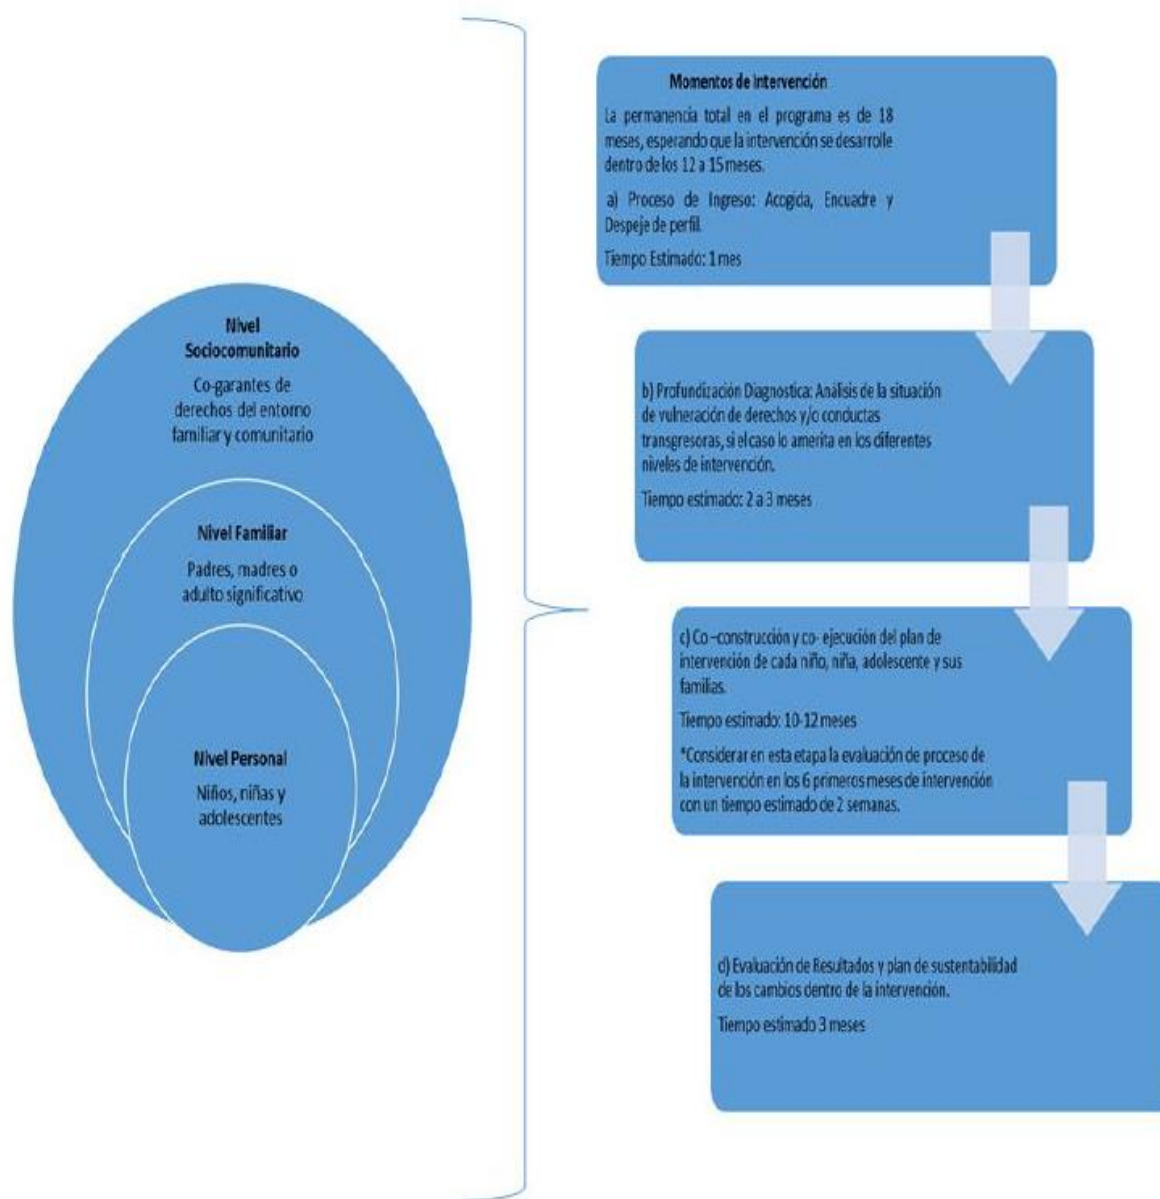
Nivel Sociocomunitario

Co-garantes de derechos del entorno familiar y comunitario

Nivel Familiar

Padres, madres o adulto significativo

Nivel Personal

Niños, niñas y adolescentes

Momentos de Intervención

La permanencia total en el programa es de 18 meses, esperando que la intervención se desarrolle dentro de los 12 a 15 meses.

a) Proceso de Ingreso: Acogida, Encuadre y Despeje de perfil.

Tiempo Estimado: 1 mes

b) Profundización Diagnostica: Analisis de la situación de vulneración de derechos y/o conductas transgresoras, si el caso lo amerita en los diferentes niveles de intervención.

Tiempo estimado: 2 a 3 meses

c) Co –construcción y co- ejecución del plan de intervención de cada niño, niña, adolescente y sus familias.

Tiempo estimado: 10-12 meses

*Considerar en esta etapa la evaluación de proceso de la intervención en los 6 primeros meses de intervención con un tiempo estimado de 2 semanas.

d) Evaluación de Resultados y plan de sustentabilidad de los cambios dentro de la intervención.

Tiempo estimado 3 meses